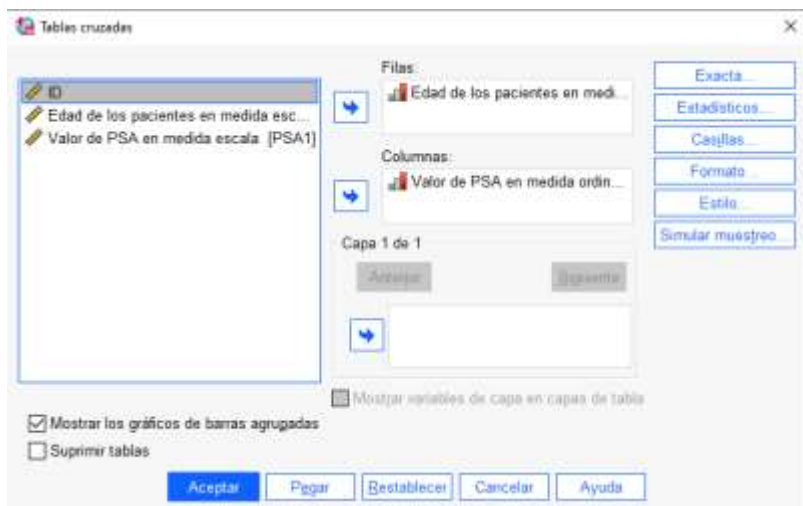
Tablas cruzadas

×

ID
Edad de los pacientes en medida esc...
Valor de PSA en medida escala [PSA1]

Filas:
Edad de los pacientes en medi...

Columnas:
Valor de PSA en medida ordin...

Capa 1 de 1

Anterior

Siguiente

Exacta...
Estadísticos...
Casillas...
Formato...
Estilo...
Simular muestreo...

Mostrar variables de capa en capas de tabla

Mostrar los gráficos de barras agrupadas
Suprimir tablas

Aceptar
Pegar
Restablecer
Cancelar
Ayuda